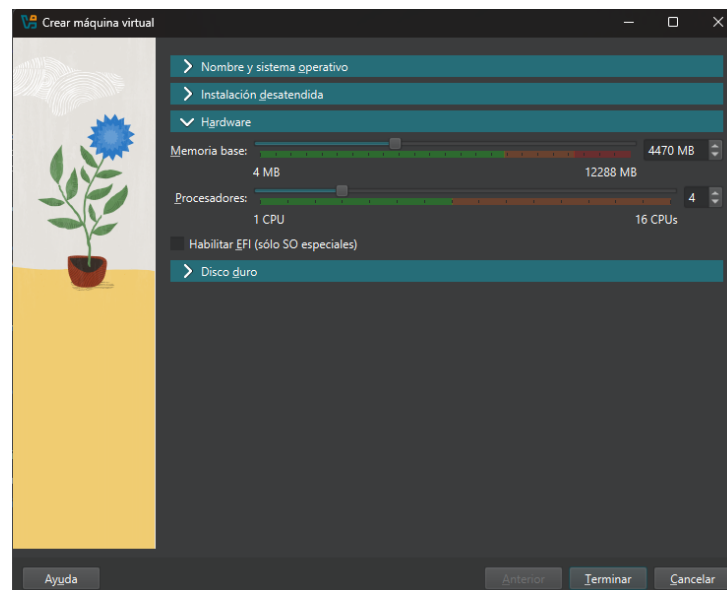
Crear máquina virtual

Nombre y sistema operativo

Instalación desatendida

Hardware

Memoria base:

4470 MB

4 MB

12288 MB

Procesadores:

4

1 CPU

16 CPUs

Habilitar EFI (sólo SO especiales)

Disco duro

Ayuda

Anterior

Terminar

Cancelar